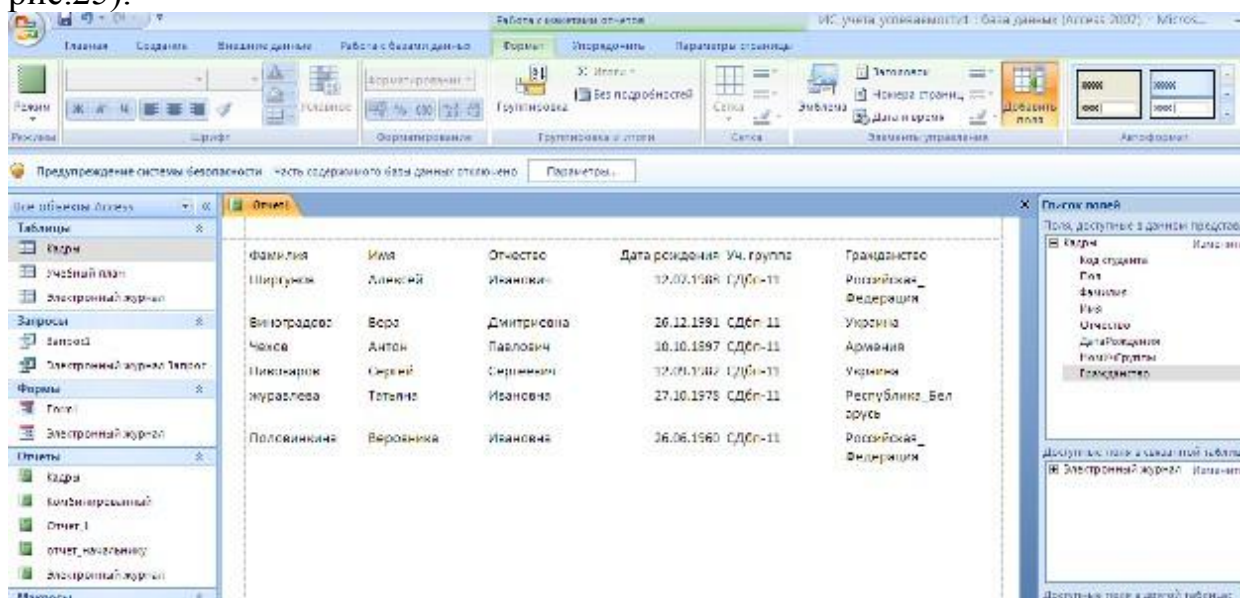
рис.25).

Работа с макетами отчетов
ИС учета успеваемости1 : база данных (Access 2007) - Micros...

Главная Создание Внешние данные Работа с базами данных Формат Упорядочить Параметры страницы

Режим
Режимы
Шрифт
Условное
Форматирование
Группировка
Итоги
Без подробностей
Группировка и итоги
Сетка
Сетка
Эмблема
Заголовок
Номера страниц
Дата и время
Добавить поля
Элементы управления
Автоформат

Предупреждение системы безопасности Часть содержимого базы данных отключено Параметры...

Все объекты Access
Таблицы
Кадры
Учебный план
Электронный журнал
Запросы
Запрос1
Электронный журнал Запрос
Формы
Гости
Электронный журнал
Отчеты
Кадры
Комбинированный
Отчет 1
отчет_начальнику
Электронный журнал
Макросы

Отчет1

| Фамилия | Имя | Отчество | Дата рождения | Уч. группа | Гражданство |
|---|---|---|---|---|---|
| Ширгунов | Алексей | Иванович | 12.02.1988 | СДбп-11 | Российская_Федерация |
| Виноградова | Вера | Дмитриевна | 26.12.1991 | СДбп-11 | Украина |
| Чехов | Антон | Павлович | 10.10.1997 | СДбп-11 | Армения |
| Пономарев | Сергей | Сергеевич | 12.09.1982 | СДбп-11 | Украина |
| Журавлева | Татьяна | Ивановна | 27.10.1978 | СДбп-11 | Республика_Беларусь |
| Половинкина | Вероника | Ивановна | 26.06.1960 | СДбп-11 | Российская_Федерация |

Список полей
Поля, доступные в данном представ
Кадры
Код студента
Пол
Фамилия
Имя
Отчество
ДатаРождения
НомерГруппы
Гражданство
Доступные поля в связанной табл
Электронный журнал
Доступные поля в другой таблице